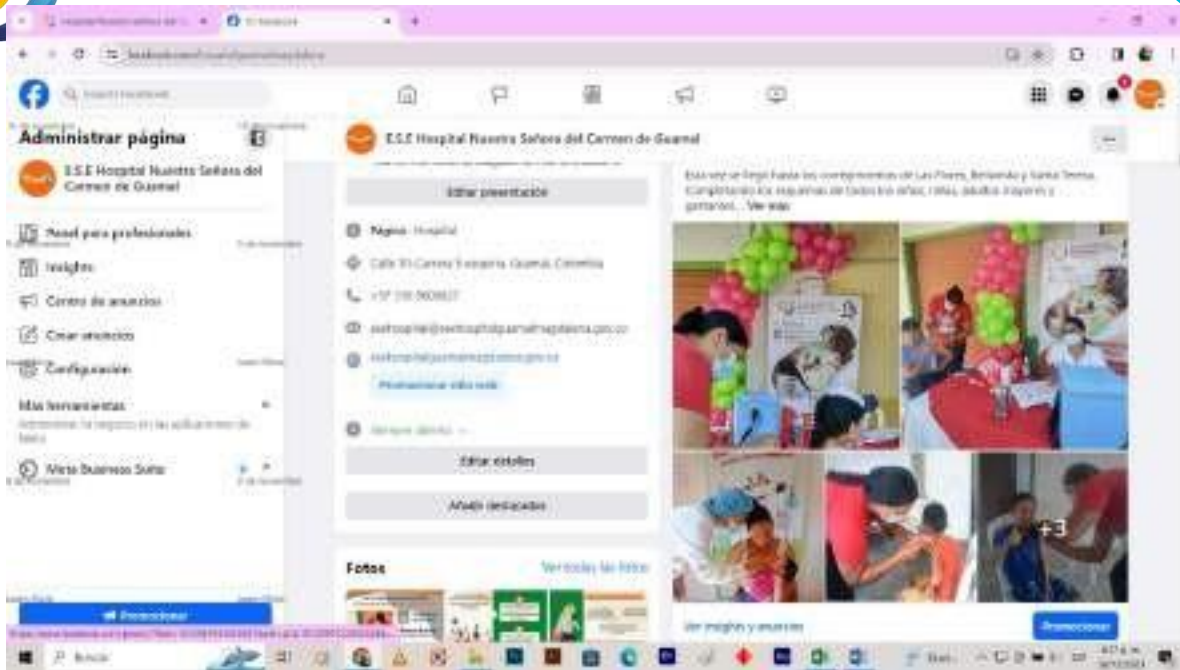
Administrar página

E.S.E Hospital Nuestra Señora del Carmen de Guamal

Panel para profesionales

Insights

Centro de anuncios

Crear anuncios

Configuración

Más herramientas

Meta Business Suite

Promocionar

E.S.E Hospital Nuestra Señora del Carmen de Guamal

Editar presentación

Página · Hospital

Calle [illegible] Guamal, Colombia

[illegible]

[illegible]

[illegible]

Editar detalles

Añadir destacados

Fotos

Ver todas las fotos

Esta vez se llegó hasta los corregimientos de Las Flores, Bellavista y Santa Teresa. Completando los esquemas de todos los niños, niñas, adultos mayores y gestantes... Ver más

+3

Ver insights y anuncios

Promocionar

Buscar